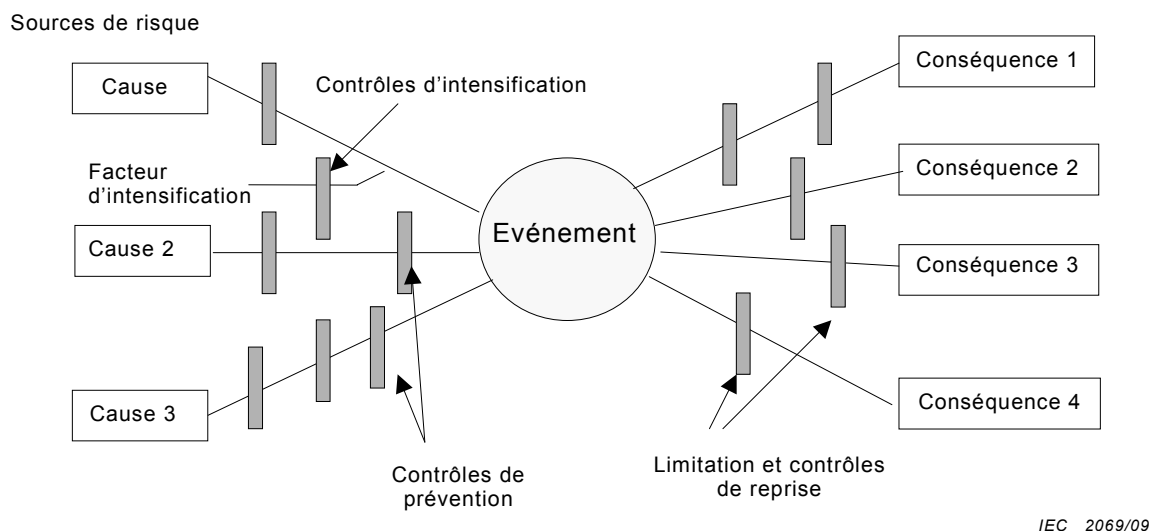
Sources de risque

Cause

Contrôles d'intensification

Facteur d'intensification

Cause 2

Cause 3

Evénement

Conséquence 1

Conséquence 2

Conséquence 3

Conséquence 4

Contrôles de prévention

Limitation et contrôles de reprise

IEC 2069/09